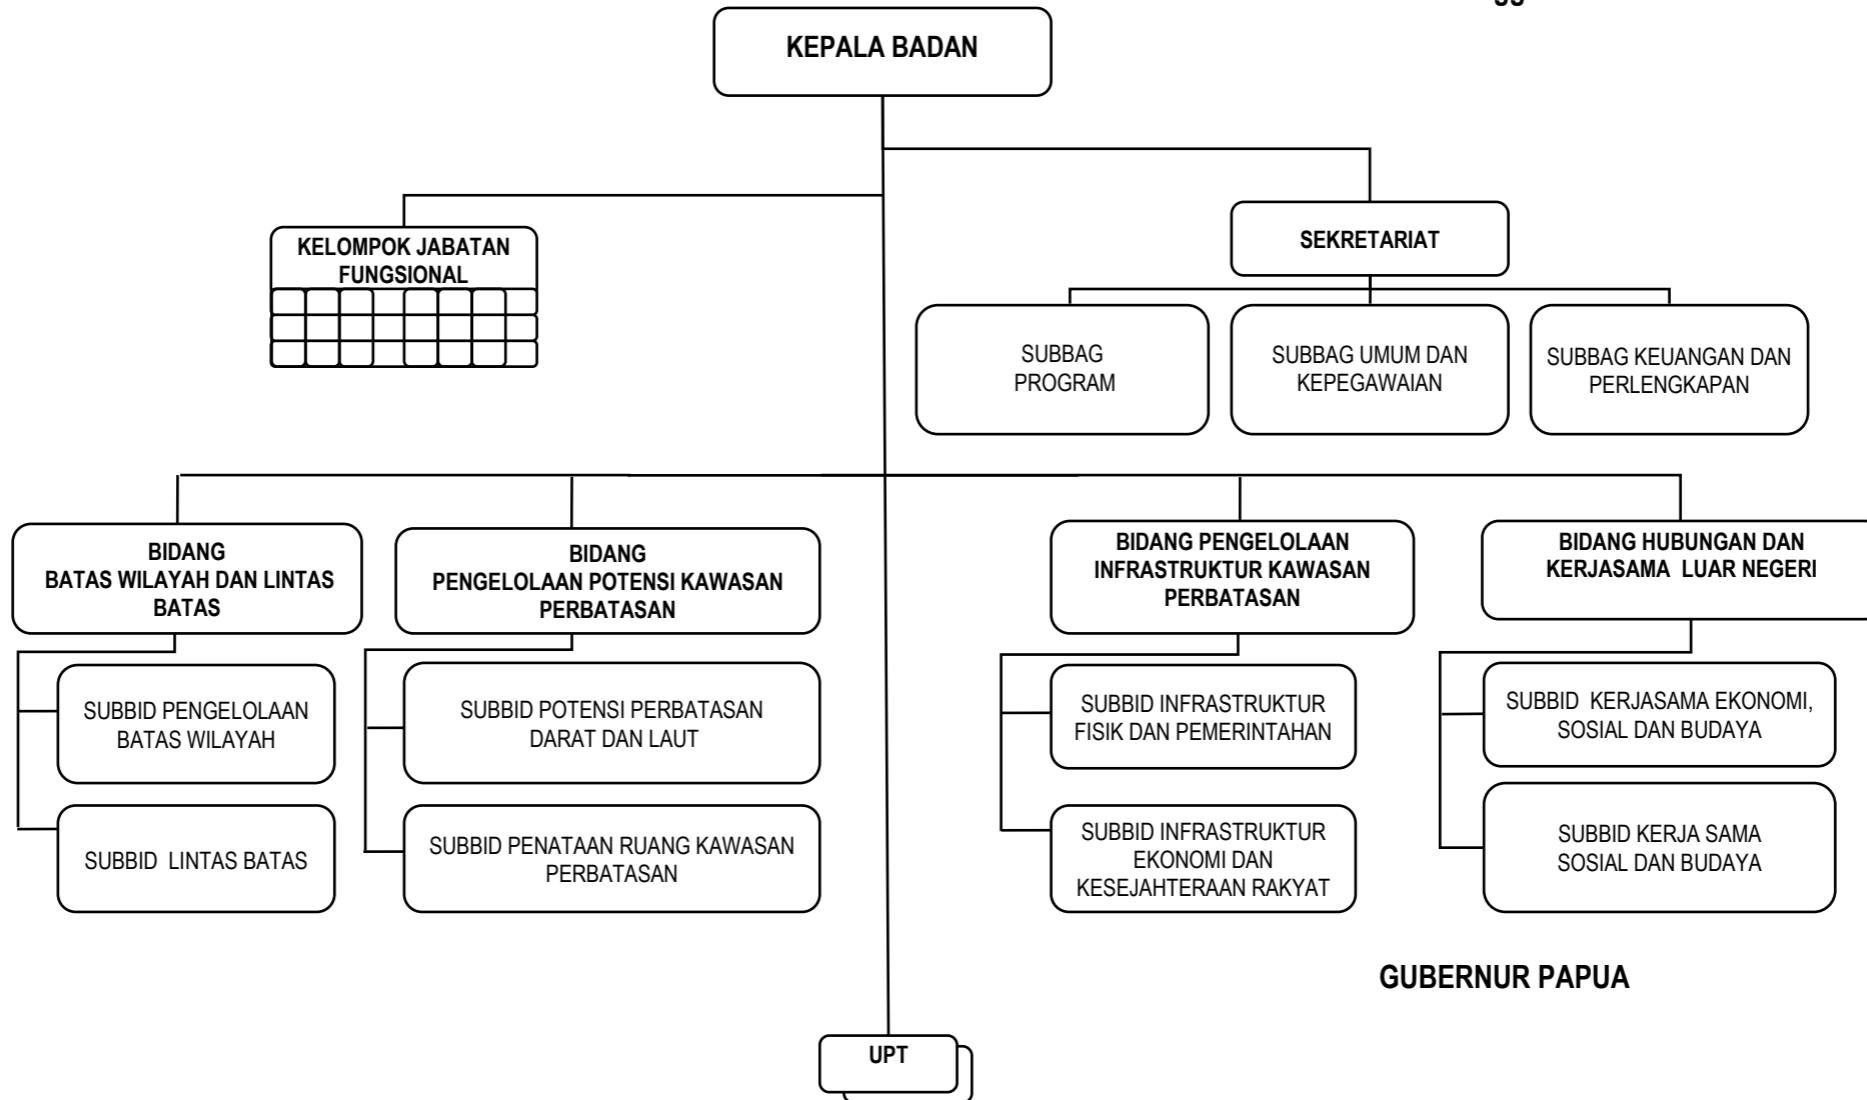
KEPALA BADAN

KELOMPOK JABATAN FUNGSIONAL

SEKRETARIAT

SUBBAG PROGRAM

SUBBAG UMUM DAN KEPEGAWAIAN

SUBBAG KEUANGAN DAN PERLENGKAPAN

BIDANG BATAS WILAYAH DAN LINTAS BATAS

SUBBID PENGELOLAAN BATAS WILAYAH

SUBBID LINTAS BATAS

BIDANG PENGELOLAAN POTENSI KAWASAN PERBATASAN

SUBBID POTENSI PERBATASAN DARAT DAN LAUT

SUBBID PENATAAN RUANG KAWASAN PERBATASAN

BIDANG PENGELOLAAN INFRASTRUKTUR KAWASAN PERBATASAN

SUBBID INFRASTRUKTUR FISIK DAN PEMERINTAHAN

SUBBID INFRASTRUKTUR EKONOMI DAN KESEJAHTERAAN RAKYAT

BIDANG HUBUNGAN DAN KERJASAMA LUAR NEGERI

SUBBID KERJASAMA EKONOMI, SOSIAL DAN BUDAYA

SUBBID KERJA SAMA SOSIAL DAN BUDAYA

GUBERNUR PAPUA

UPT